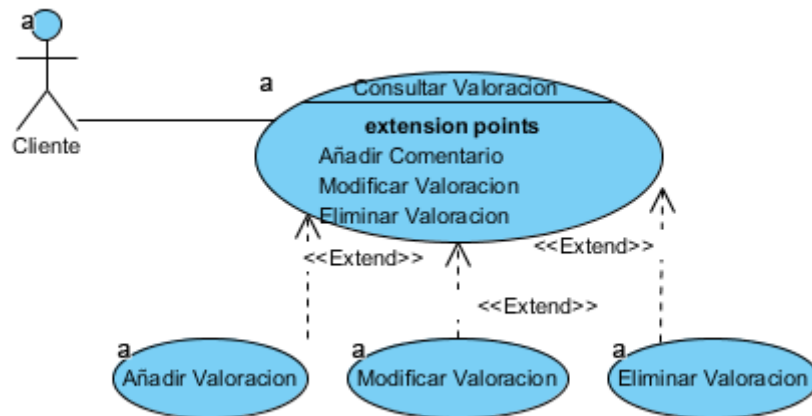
a

Cliente

a

Consultar Valoracion

extension points

Añadir Comentario

Modificar Valoracion

Eliminar Valoracion

<<Extend>>

<<Extend>>

<<Extend>>

a

Añadir Valoracion

a

Modificar Valoracion

a

Eliminar Valoracion